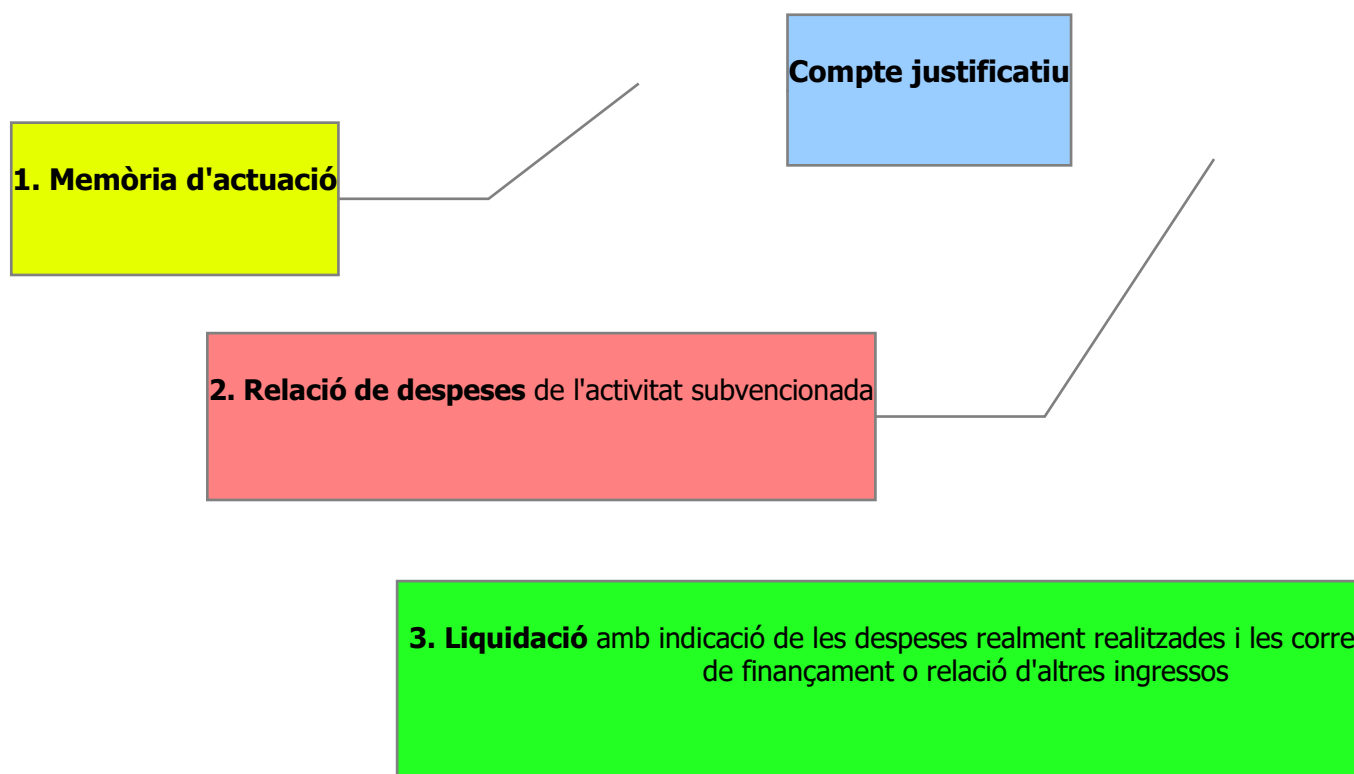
Compte justificatiu

1. Memòria d'actuació

2. Relació de despeses de l'activitat subvencionada

3. Liquidació amb indicació de les despeses realment realitzades i les corre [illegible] de finançament o relació d'altres ingressos